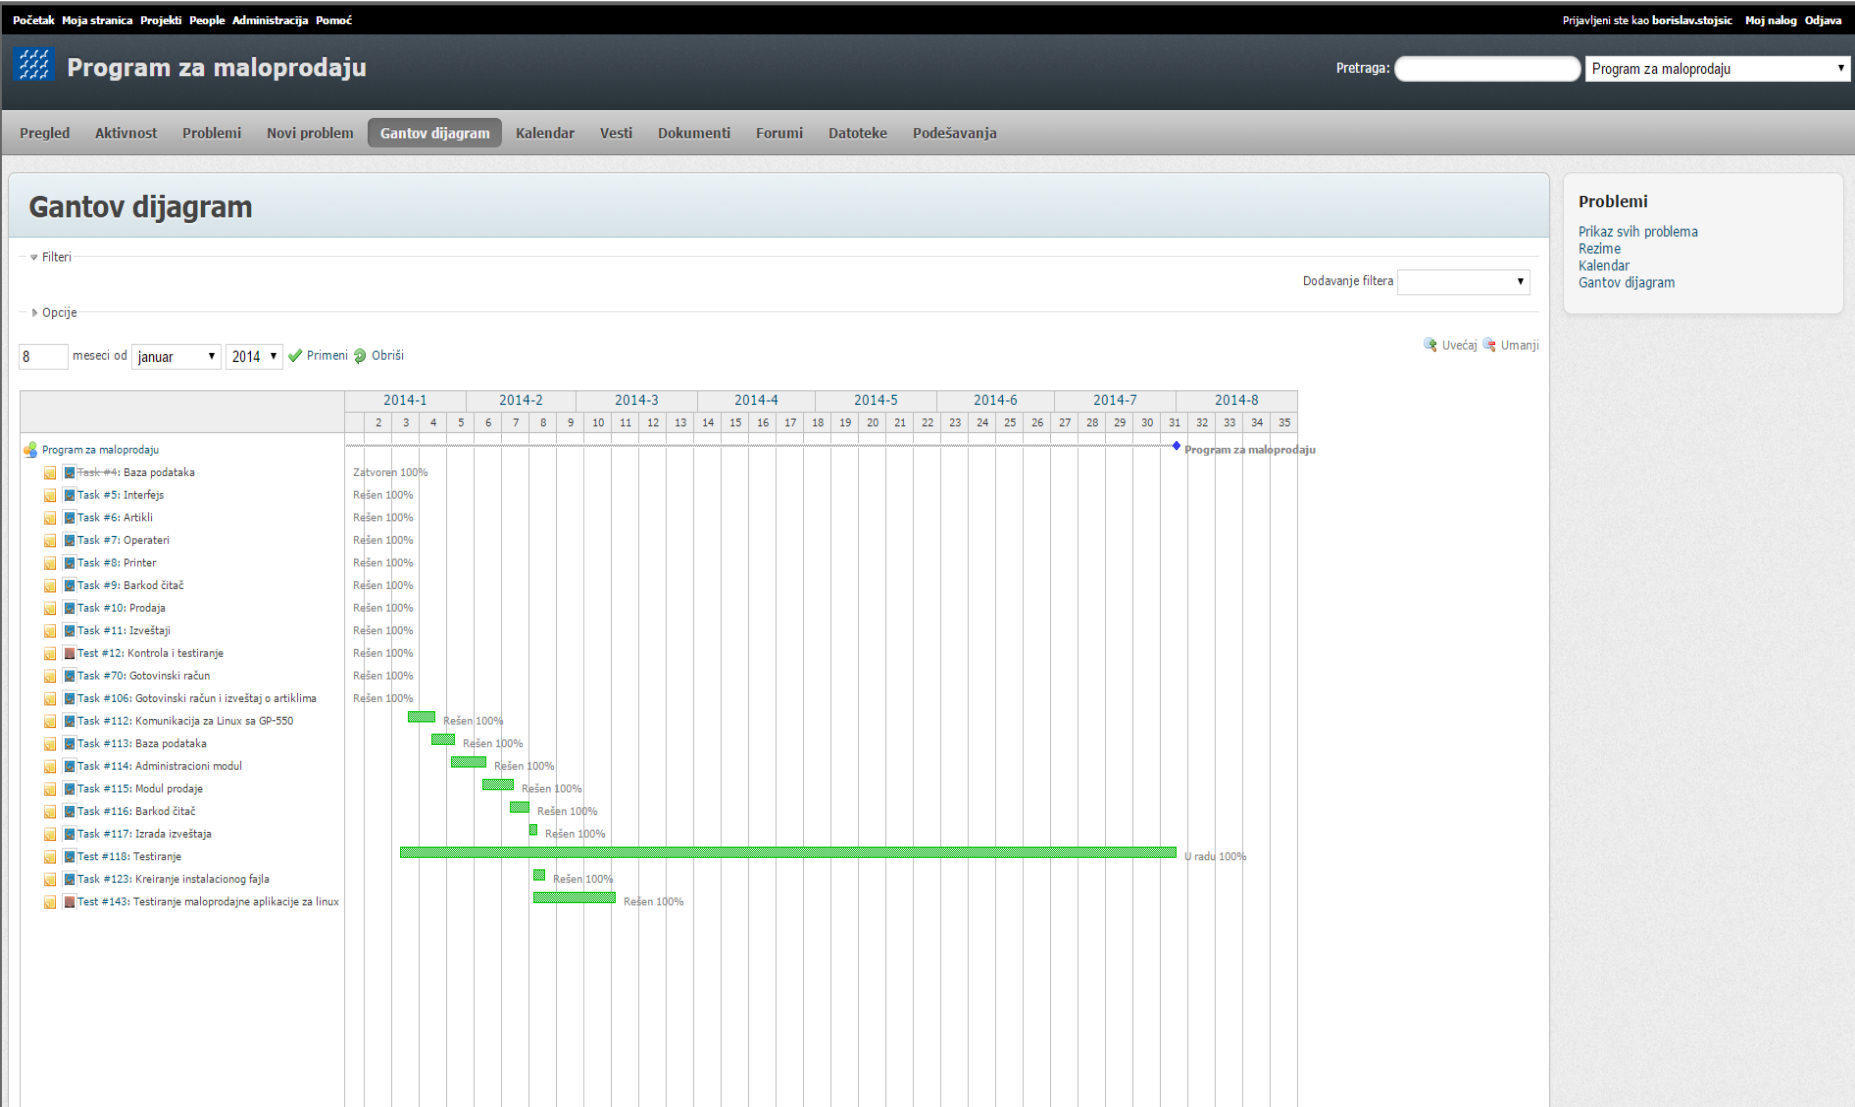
Početak Moja stranica Projekti People Administracija Pomoć

Prijavljeni ste kao borislav.stojsic Moj nalog Odjava

Program za maloprodaju

Pretraga: Program za maloprodaju

Pregled Aktivnost Problemi Novi problem Gantov dijagram Kalendar Vesti Dokumenti Forumi Datoteke Podešavanja

Gantov dijagram

Filteri

Dodavanje filtera

Opcije

8 meseci od januar 2014 Primeni Obriši

Uvećaj Umanji

| 2014-1 | 2014-2 | 2014-3 | 2014-4 | 2014-5 | 2014-6 | 2014-7 | 2014-8 |
|---|---|---|---|---|---|---|---|

2 3 4 5 6 7 8 9 10 11 12 13 14 15 16 17 18 19 20 21 22 23 24 25 26 27 28 29 30 31 32 33 34 35

Program za maloprodaju
Task #4: Baza podataka — Zatvoren 100%
Task #5: Interfejs — Rešen 100%
Task #6: Artikli — Rešen 100%
Task #7: Operateri — Rešen 100%
Task #8: Printer — Rešen 100%
Task #9: Barkod čitač — Rešen 100%
Task #10: Prodaja — Rešen 100%
Task #11: Izveštaji — Rešen 100%
Test #12: Kontrola i testiranje — Rešen 100%
Task #70: Gotovinski račun — Rešen 100%
Task #106: Gotovinski račun i izveštaj o artiklima — Rešen 100%
Task #112: Komunikacija za Linux sa GP-550 — Rešen 100%
Task #113: Baza podataka — Rešen 100%
Task #114: Administracioni modul — Rešen 100%
Task #115: Modul prodaje — Rešen 100%
Task #116: Barkod čitač — Rešen 100%
Task #117: Izrada izveštaja — Rešen 100%
Test #118: Testiranje — U radu 100%
Task #123: Kreiranje instalacionog fajla — Rešen 100%
Test #143: Testiranje maloprodajne aplikacije za linux — Rešen 100%

Program za maloprodaju

Problemi
Prikaz svih problema
Rezime
Kalendar
Gantov dijagram